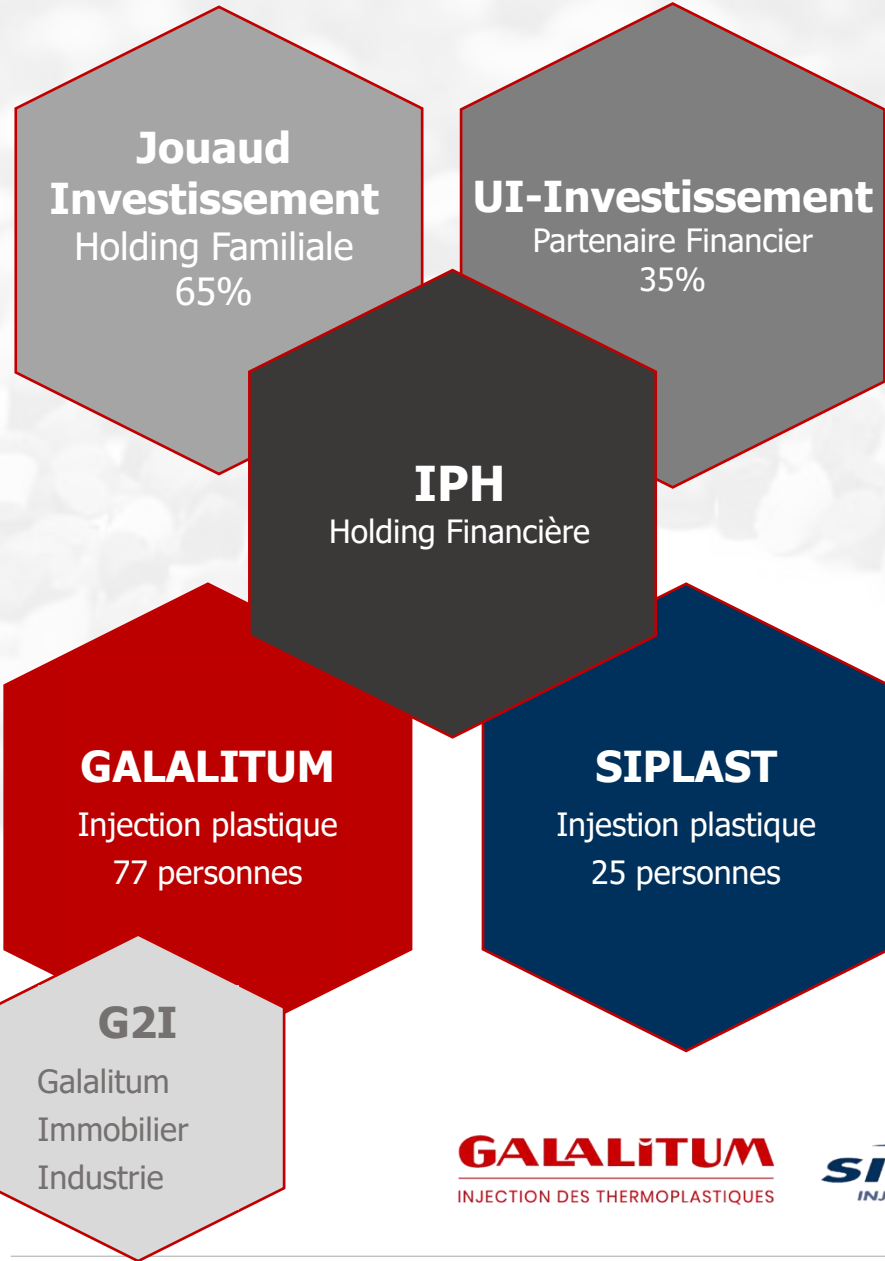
Jouaud Investissement
Holding Familiale
65%

UI-Investissement
Partenaire Financier
35%

IPH
Holding Financière

GALALITUM
Injection plastique
77 personnes

SIPLAST
Injestion plastique
25 personnes

G2I
Galalitum
Immobilier
Industrie

GALALITUM
INJECTION DES THERMOPLASTIQUES

SI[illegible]
INJ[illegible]